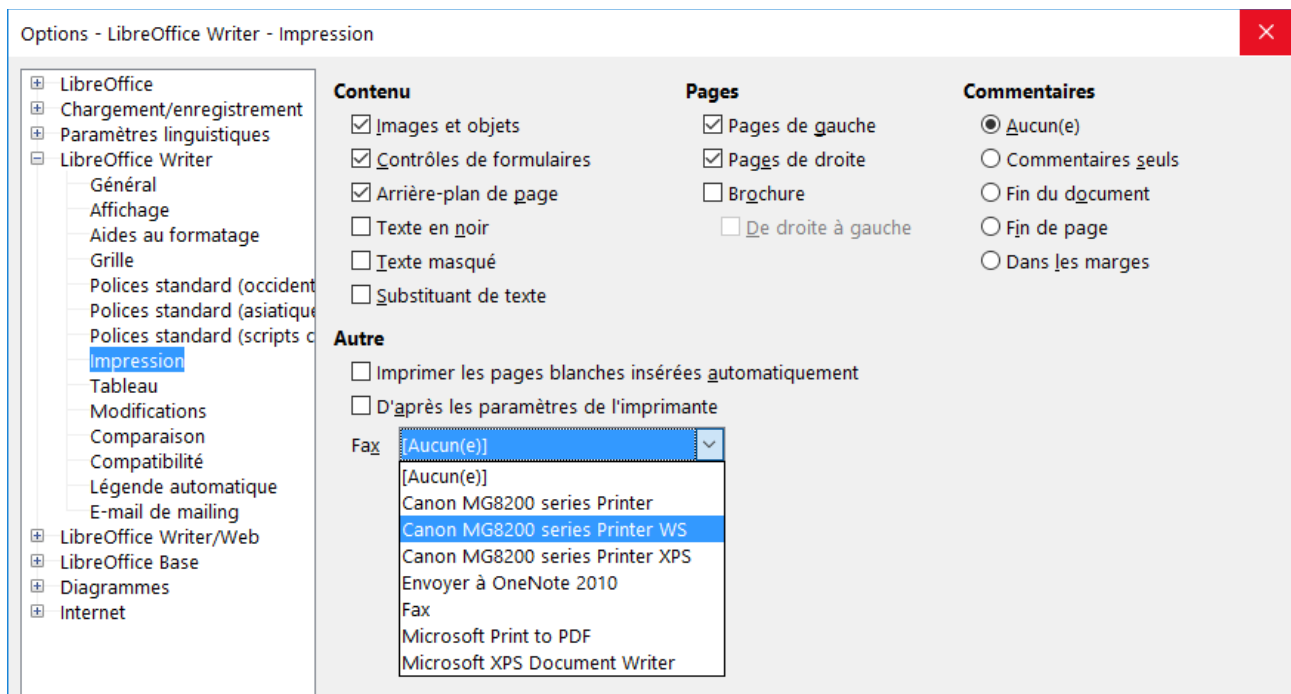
Options - LibreOffice Writer - Impression

LibreOffice
Chargement/enregistrement
Paramètres linguistiques
LibreOffice Writer
Général
Affichage
Aides au formatage
Grille
Polices standard (occident
Polices standard (asiatique
Polices standard (scripts c
Impression
Tableau
Modifications
Comparaison
Compatibilité
Légende automatique
E-mail de mailing
LibreOffice Writer/Web
LibreOffice Base
Diagrammes
Internet

Contenu
Images et objets
Contrôles de formulaires
Arrière-plan de page
Texte en noir
Texte masqué
Substituant de texte

Pages
Pages de gauche
Pages de droite
Brochure
De droite à gauche

Commentaires
Aucun(e)
Commentaires seuls
Fin du document
Fin de page
Dans les marges

Autre
Imprimer les pages blanches insérées automatiquement
D'après les paramètres de l'imprimante
Fax [Aucun(e)]
[Aucun(e)]
Canon MG8200 series Printer
Canon MG8200 series Printer WS
Canon MG8200 series Printer XPS
Envoyer à OneNote 2010
Fax
Microsoft Print to PDF
Microsoft XPS Document Writer